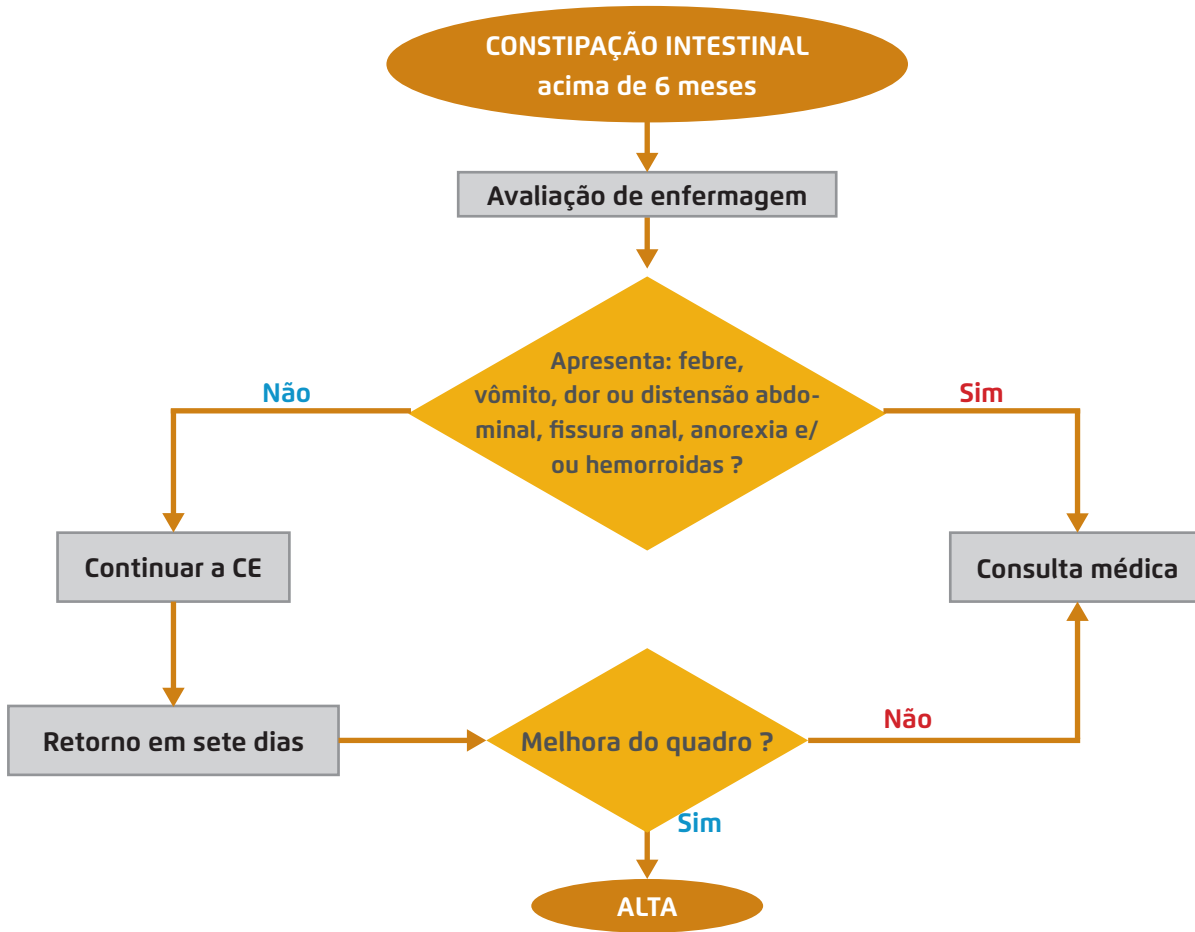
CONSTIPAÇÃO INTESTINAL
acima de 6 meses

Avaliação de enfermagem

Não

Apresenta: febre, vômito, dor ou distensão abdominal, fissura anal, anorexia e/ ou hemorroidas ?

Sim

Continuar a CE

Consulta médica

Retorno em sete dias

Melhora do quadro ?

Não

Sim

ALTA